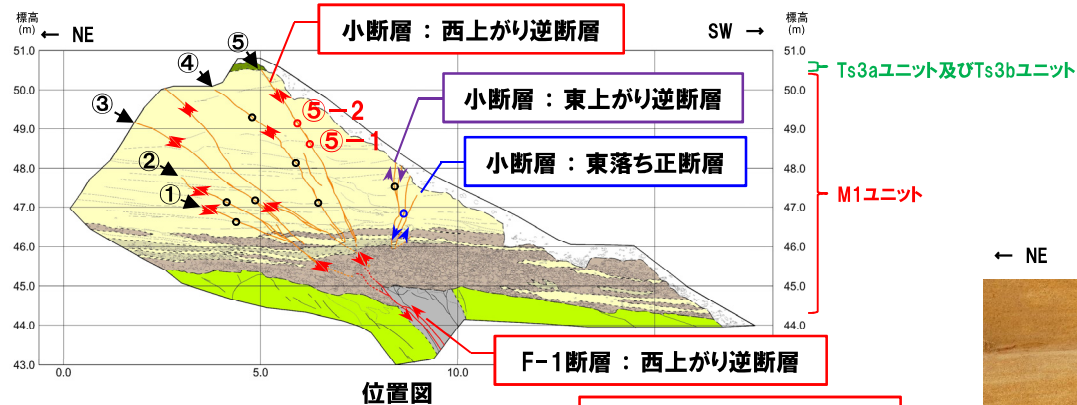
標高 (m)

← NE

SW →

標高 (m)

小断層 : 西上がり逆断層

Ts3aユニット及びTs3bユニット

小断層 : 東上がり逆断層

小断層 : 東落ち正断層

M1ユニット

F-1断層 : 西上がり逆断層

①
②
③
④
⑤
⑤-2
⑤-1

51.0
50.0
49.0
48.0
47.0
46.0
45.0
44.0
43.0

51.0
50.0
49.0
48.0
47.0
46.0
45.0
44.0

0.0
5.0
10.0

位置図

← NE